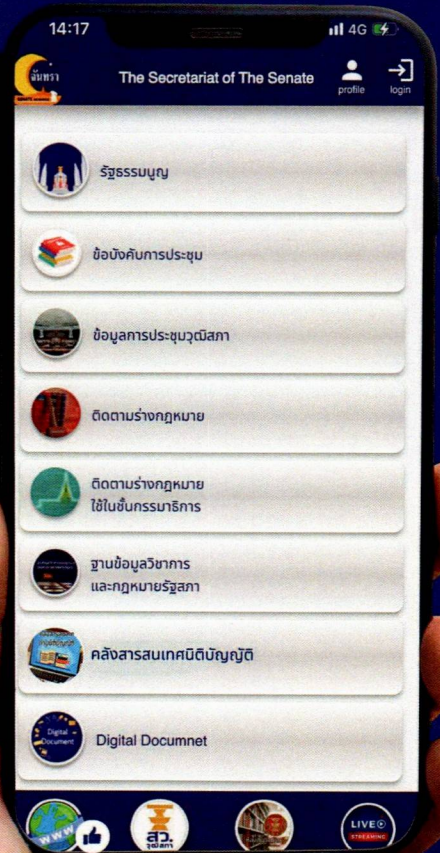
14:17
4G

จันทรา

The Secretariat of The Senate

profile

login

รัฐธรรมนูญ

ข้อบังคับการประชุม

ข้อมูลการประชุมวุฒิสภา

ติดตามร่างกฎหมาย

ติดตามร่างกฎหมาย ใช้ในชั้นกรรมาธิการ

ฐานข้อมูลวิชาการ และกฎหมายรัฐสภา

คลังสารสนเทศนิติบัญญัติ

Digital Document

Digital Documnet

www

สว.

LIVE STREAMING